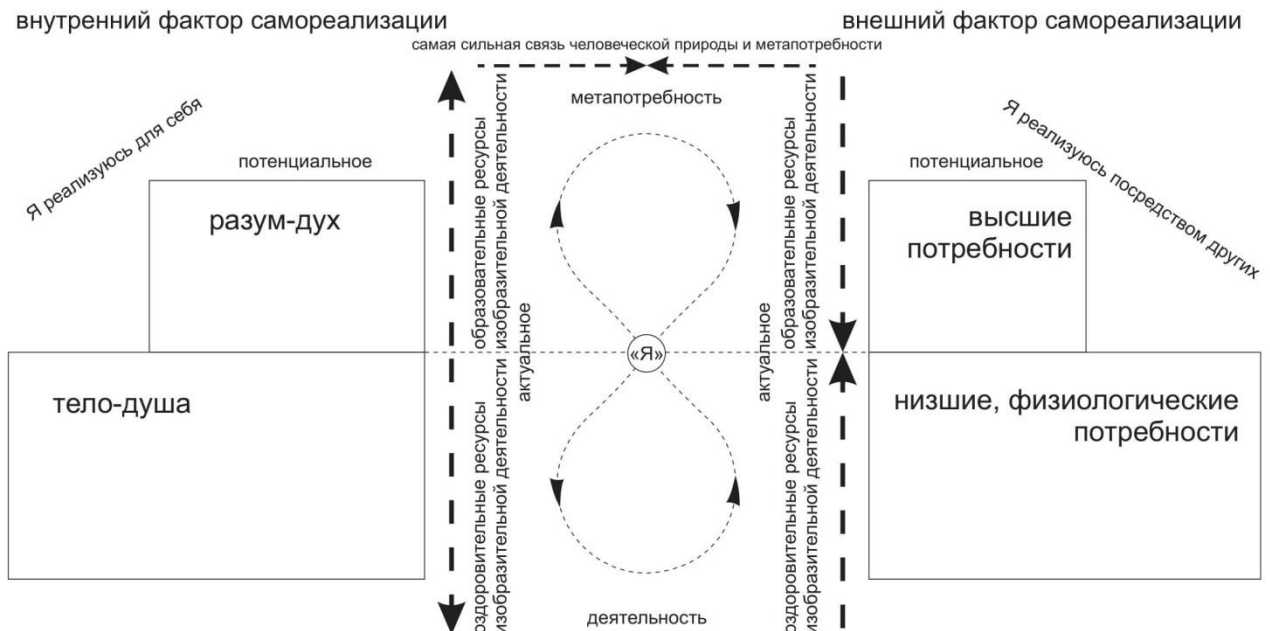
внутренний фактор самореализации

внешний фактор самореализации

самая сильная связь человеческой природы и метапотребности

метапотребность

Я реализуюсь для себя

потенциальное

разум-дух

образовательные ресурсы изобразительной деятельности

актуальное

образовательные ресурсы изобразительной деятельности

актуальное

потенциальное

высшие потребности

Я реализуюсь посредством других

«Я»

тело-душа

оздоровительные ресурсы изобразительной деятельности

оздоровительные ресурсы изобразительной деятельности

низшие, физиологические потребности

деятельность